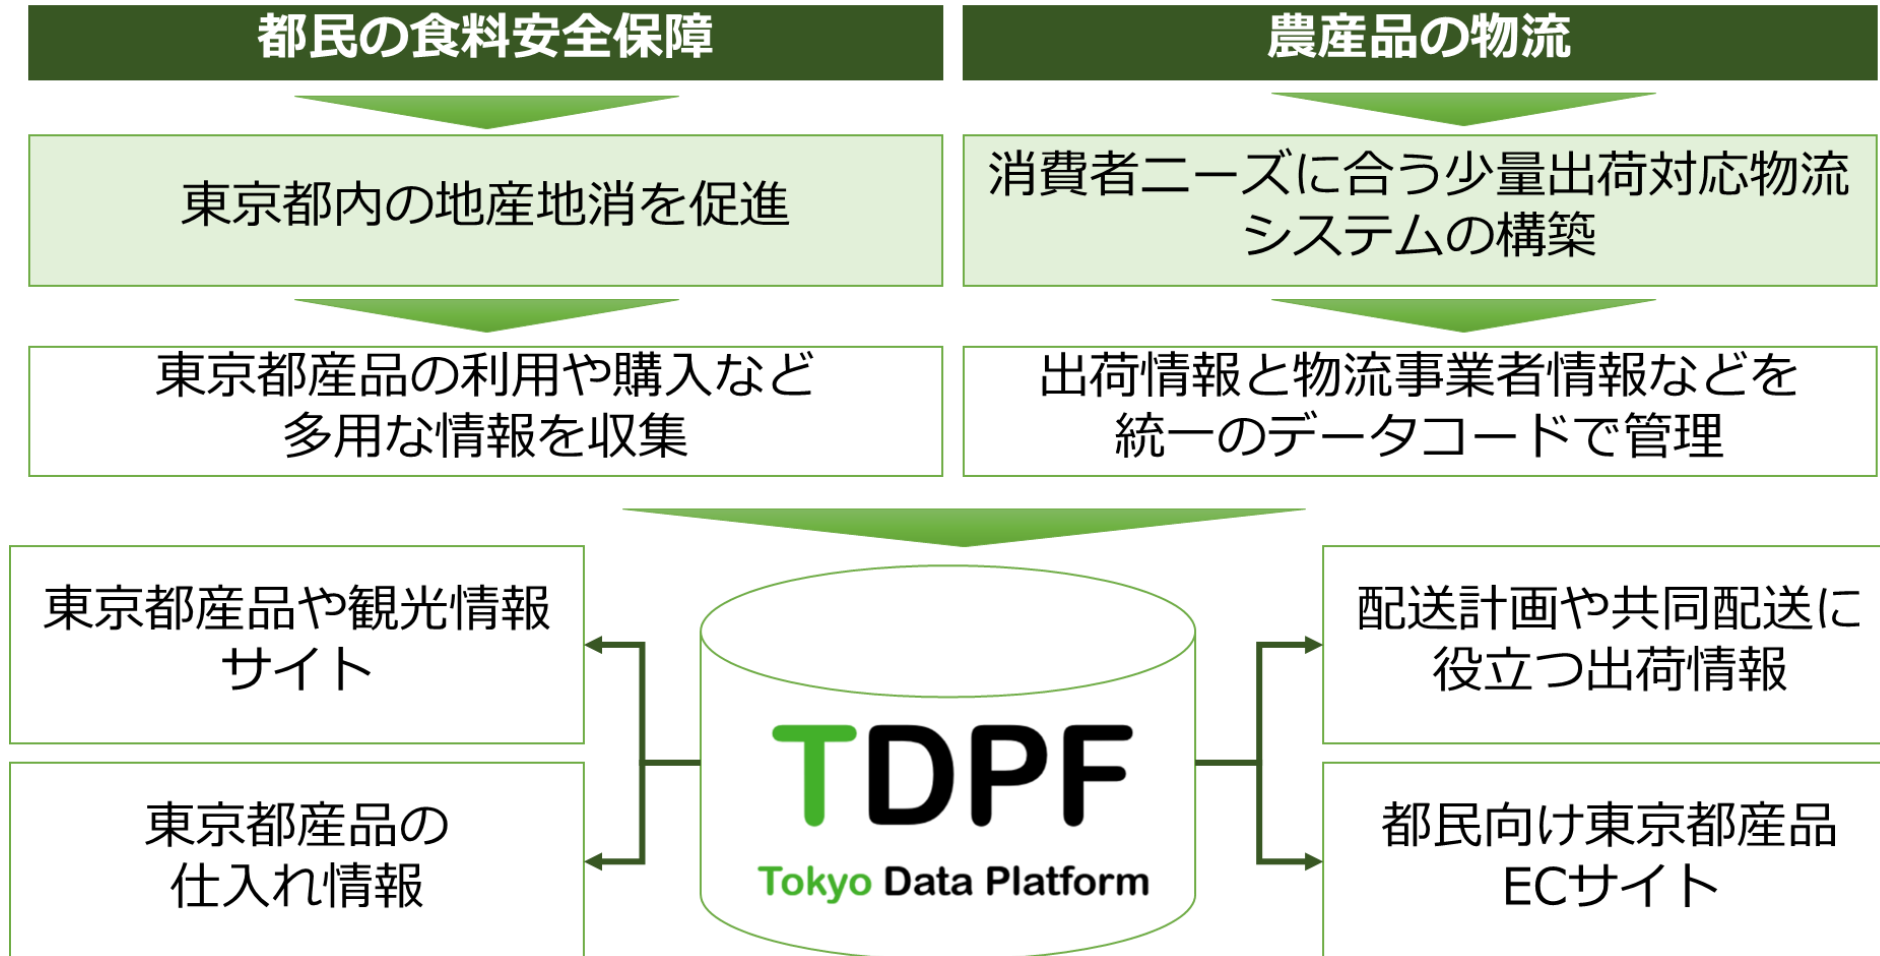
都民の食料安全保障

東京都内の地産地消を促進

東京都産品の利用や購入など多用な情報を収集

農産品の物流

消費者ニーズに合う少量出荷対応物流システムの構築

出荷情報と物流事業者情報などを統一のデータコードで管理

東京都産品や観光情報サイト

東京都産品の仕入れ情報

TDPF
Tokyo Data Platform

配送計画や共同配送に役立つ出荷情報

都民向け東京都産品ECサイト